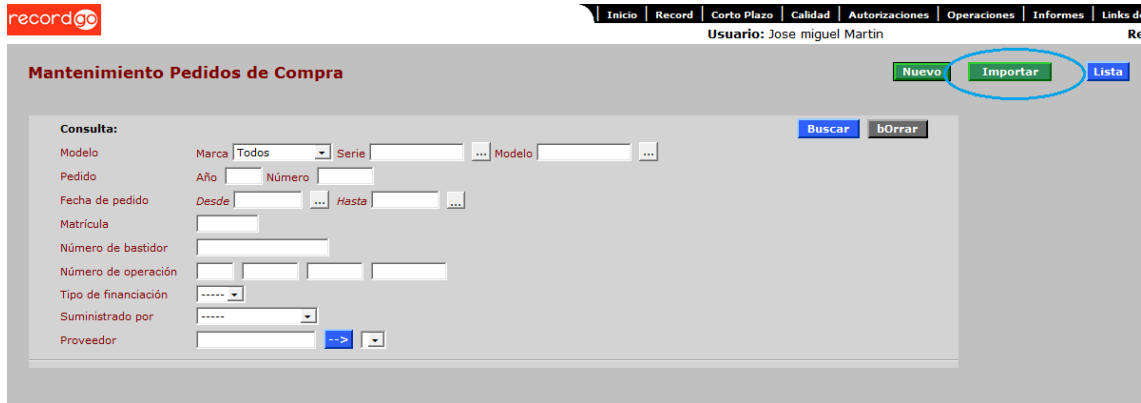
recordgo

Inicio | Record | Corto Plazo | Calidad | Autorizaciones | Operaciones | Informes | Links d

Usuario: Jose miguel Martin

Re

Mantenimiento Pedidos de Compra

Nuevo Importar Lista

Consulta:

Buscar bOrrar

Modelo Marca Todos Serie ... Modelo ...

Pedido Año Número

Fecha de pedido Desde ... Hasta ...

Matrícula

Número de bastidor

Número de operación

Tipo de financiación -----

Suministrado por -----

Proveedor -->